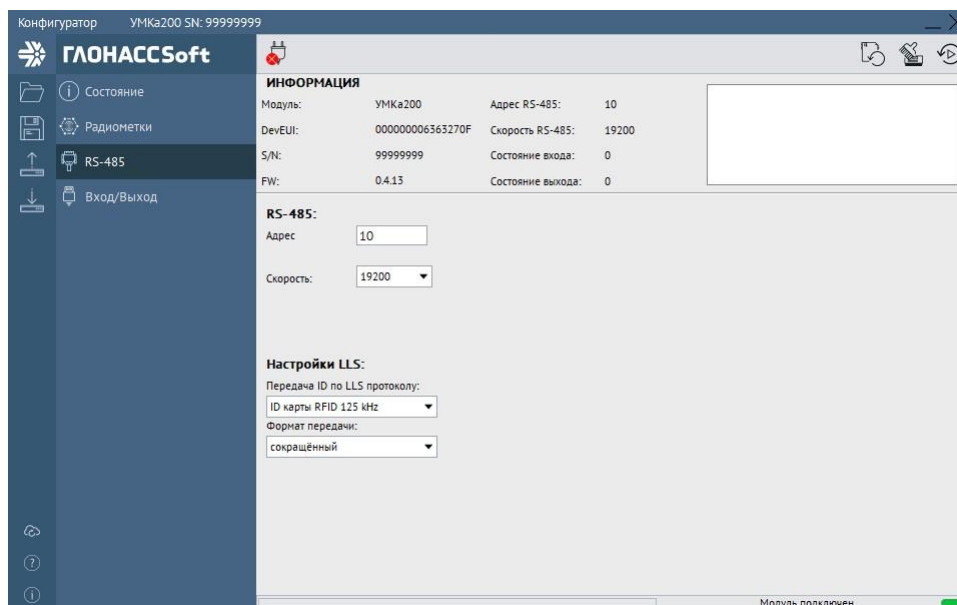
Конфигуратор УМКа200 SN: 99999999

ГЛОНАССSoft

Состояние
Радиометки
RS-485
Вход/Выход

ИНФОРМАЦИЯ

| Модуль: | УМКа200 | Адрес RS-485: | 10 |
|---|---|---|---|
| DevEUI: | 000000006363270F | Скорость RS-485: | 19200 |
| S/N: | 99999999 | Состояние входа: | 0 |
| FW: | 0.4.13 | Состояние выхода: | 0 |

RS-485:
Адрес 10

Скорость: 19200

Настройки LLS:
Передача ID по LLS протоколу:
ID карты RFID 125 kHz
Формат передачи:
сокращённый

Модуль подключен